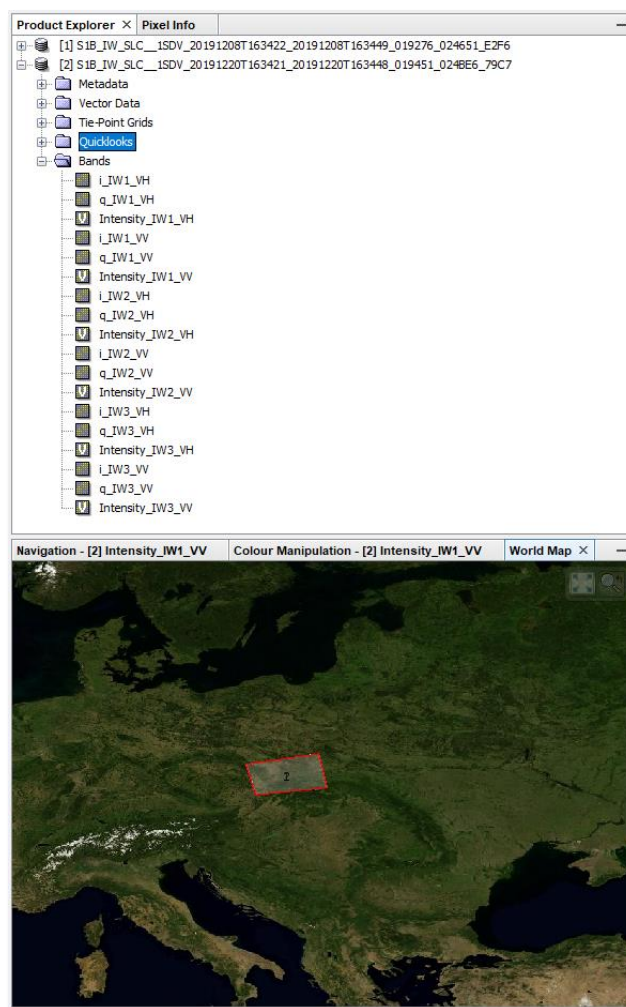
Product Explorer × Pixel Info

[1] S1B_IW_SLC__1SDV_20191208T163422_20191208T163449_019276_024651_E2F6
[2] S1B_IW_SLC__1SDV_20191220T163421_20191220T163448_019451_024BE6_79C7
Metadata
Vector Data
Tie-Point Grids
Quicklooks
Bands
i_IW1_VH
q_IW1_VH
Intensity_IW1_VH
i_IW1_VV
q_IW1_VV
Intensity_IW1_VV
i_IW2_VH
q_IW2_VH
Intensity_IW2_VH
i_IW2_VV
q_IW2_VV
Intensity_IW2_VV
i_IW3_VH
q_IW3_VH
Intensity_IW3_VH
i_IW3_VV
q_IW3_VV
Intensity_IW3_VV

Navigation - [2] Intensity_IW1_VV
Colour Manipulation - [2] Intensity_IW1_VV
World Map ×

2